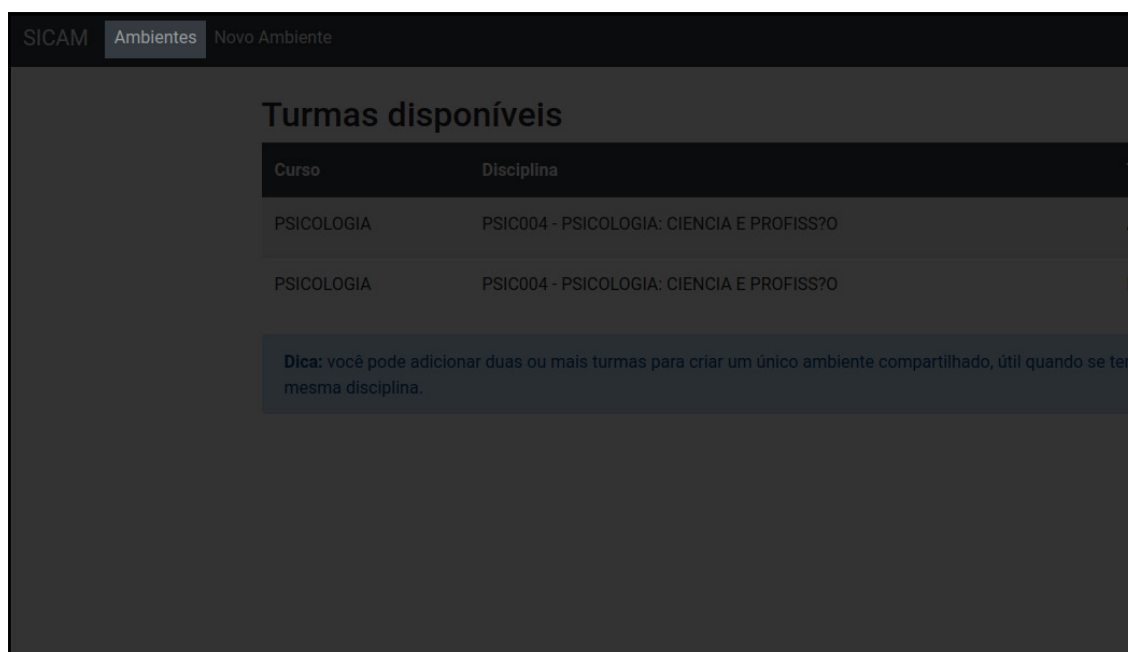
SICAM Ambientes Novo Ambiente

Turmas disponíveis

| Curso | Disciplina |
|---|---|
| PSICOLOGIA | PSIC004 - PSICOLOGIA: CIENCIA E PROFISS?O |
| PSICOLOGIA | PSIC004 - PSICOLOGIA: CIENCIA E PROFISS?O |

**Dica:** você pode adicionar duas ou mais turmas para criar um único ambiente compartilhado, útil quando se te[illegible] mesma disciplina.